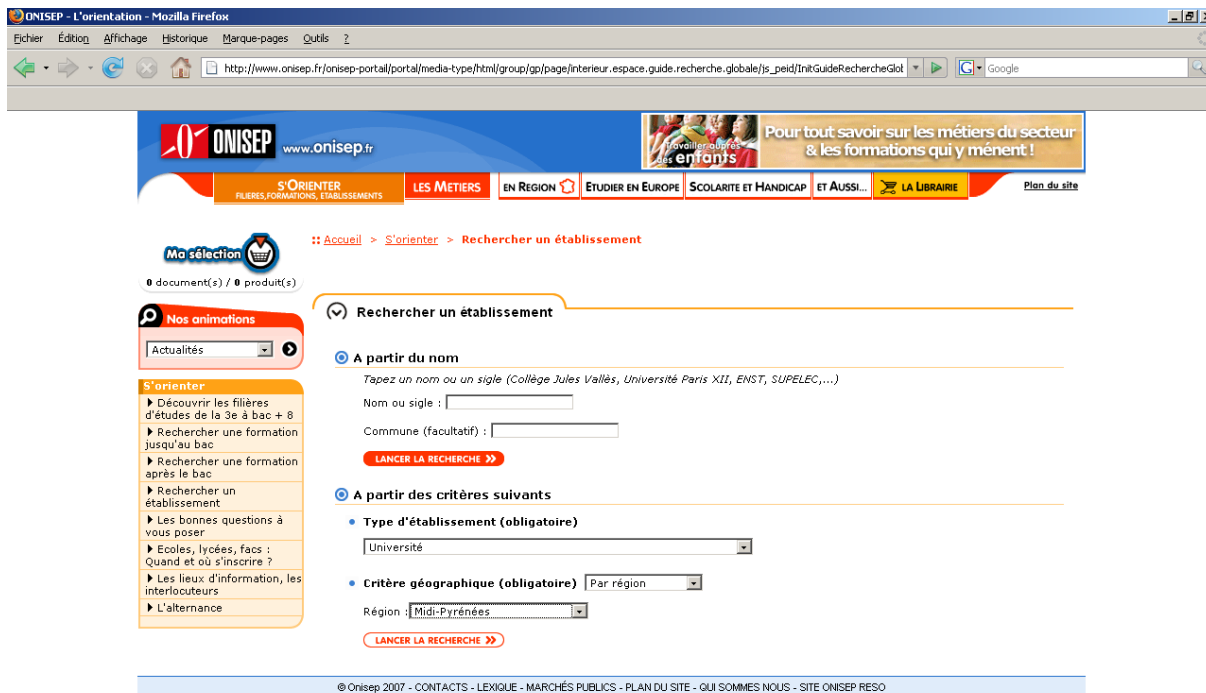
ONISEP - L'orientation - Mozilla Firefox

Fichier Édition Affichage Historique Marque-pages Outils ?

http://www.onisep.fr/onisep-portail/portal/media-type/html/group/gp/page/interieur.espace.guide.recherche.globale/js_peid/InitGuideRechercheGlol

Google

ONISEP www.onisep.fr

Travailler auprès des enfants

Pour tout savoir sur les métiers du secteur & les formations qui y mènent !

S'ORIENTER FILIERES, FORMATIONS, ETABLISSEMENTS

LES METIERS

EN REGION

ETUDIER EN EUROPE

SCOLARITE ET HANDICAP

ET AUSSI...

LA LIBRAIRIE

Plan du site

Ma sélection

0 document(s) / 0 produit(s)

:: Accueil > S'orienter > Rechercher un établissement

Nos animations

Actualités

S'orienter

Découvrir les filières d'études de la 3e à bac + 8

Rechercher une formation jusqu'au bac

Rechercher une formation après le bac

Rechercher un établissement

Les bonnes questions à vous poser

Ecoles, lycées, facs : Quand et où s'inscrire ?

Les lieux d'information, les interlocuteurs

L'alternance

Rechercher un établissement

A partir du nom

Tapez un nom ou un sigle (Collège Jules Vallès, Université Paris XII, ENST, SUPELEC,...)

Nom ou sigle :

Commune (facultatif) :

LANCER LA RECHERCHE

A partir des critères suivants

Type d'établissement (obligatoire)

Université

Critère géographique (obligatoire) Par région

Région : Midi-Pyrénées

LANCER LA RECHERCHE

© Onisep 2007 - CONTACTS - LEXIQUE - MARCHÉS PUBLICS - PLAN DU SITE - QUI SOMMES NOUS - SITE ONISEP RESO